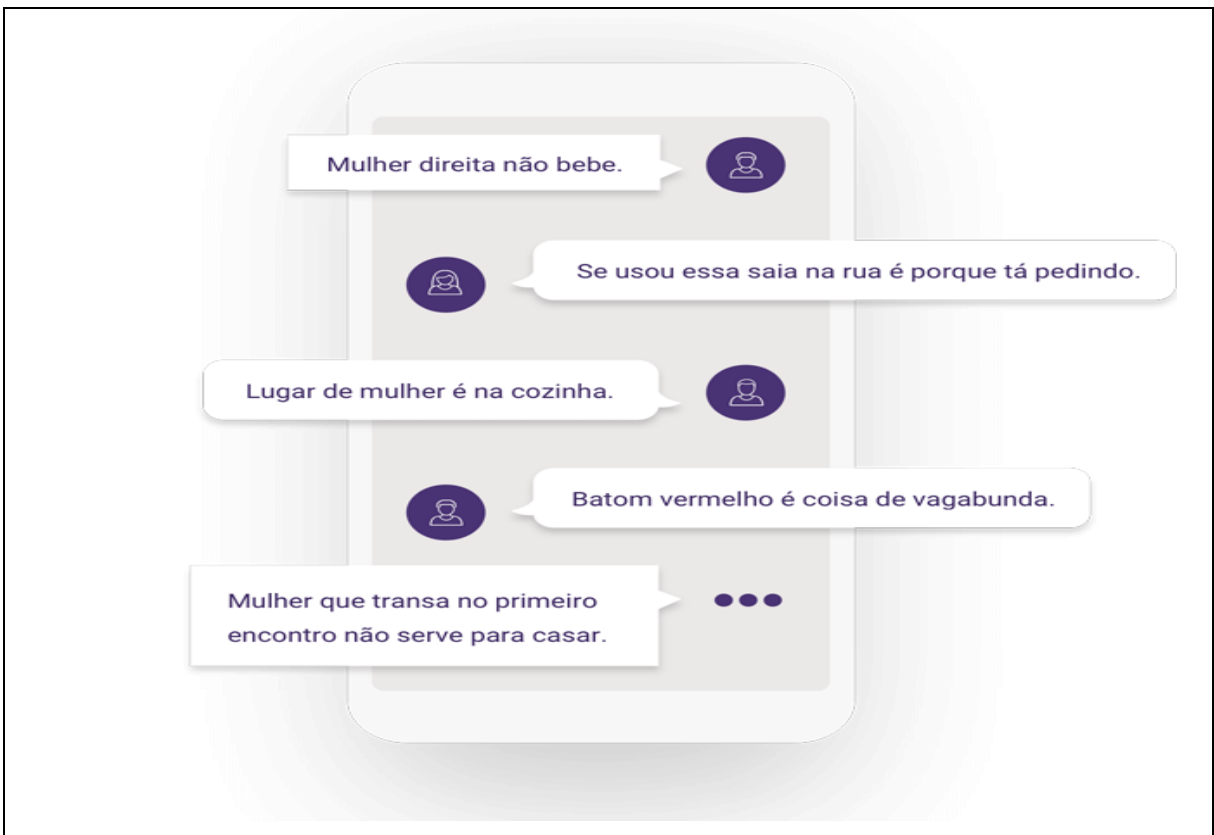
Mulher direita não bebe.

Se usou essa saia na rua é porque tá pedindo.

Lugar de mulher é na cozinha.

Batom vermelho é coisa de vagabunda.

Mulher que transa no primeiro encontro não serve para casar.